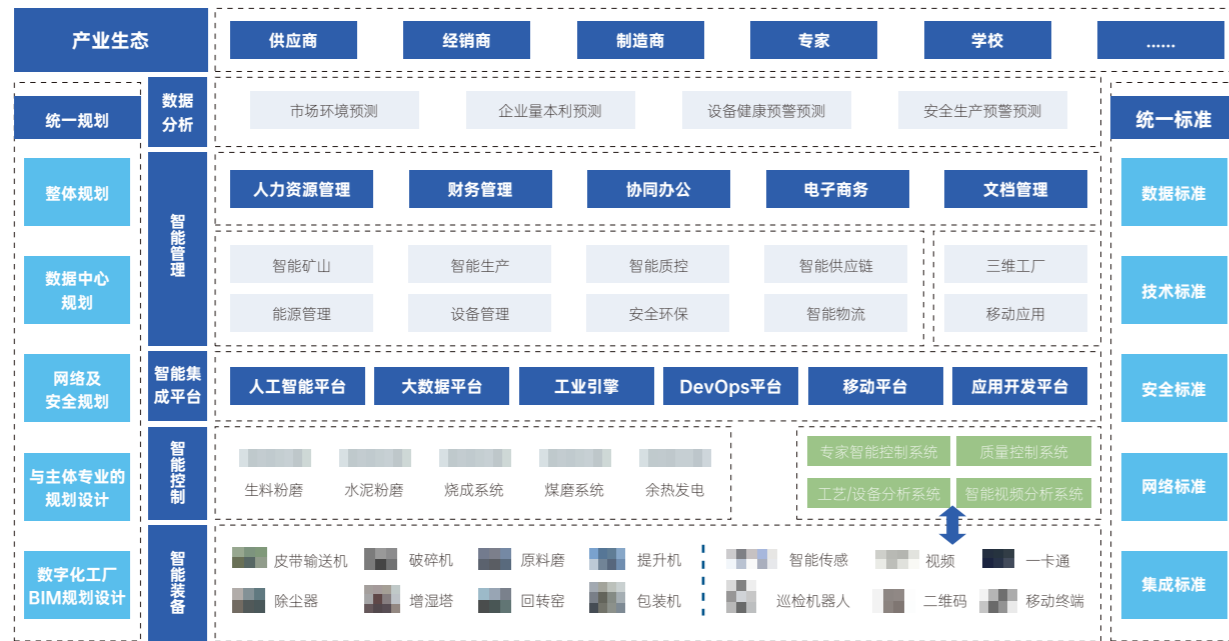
产业生态

供应商 经销商 制造商 专家 学校 ......

统一规划

整体规划

数据中心规划

网络及安全规划

与主体专业的规划设计

数字化工厂BIM规划设计

数据分析

市场环境预测 企业量本利预测 设备健康预警预测 安全生产预警预测

智能管理

人力资源管理 财务管理 协同办公 电子商务 文档管理

智能矿山 智能生产 智能质控 智能供应链 三维工厂

能源管理 设备管理 安全环保 智能物流 移动应用

智能集成平台

人工智能平台 大数据平台 工业引擎 DevOps平台 移动平台 应用开发平台

智能控制

生料粉磨 水泥粉磨 烧成系统 煤磨系统 余热发电

专家智能控制系统 质量控制系统

工艺/设备分析系统 智能视频分析系统

智能装备

皮带输送机 破碎机 原料磨 提升机

除尘器 增湿塔 回转窑 包装机

智能传感 视频 一卡通

巡检机器人 二维码 移动终端

统一标准

数据标准

技术标准

安全标准

网络标准

集成标准